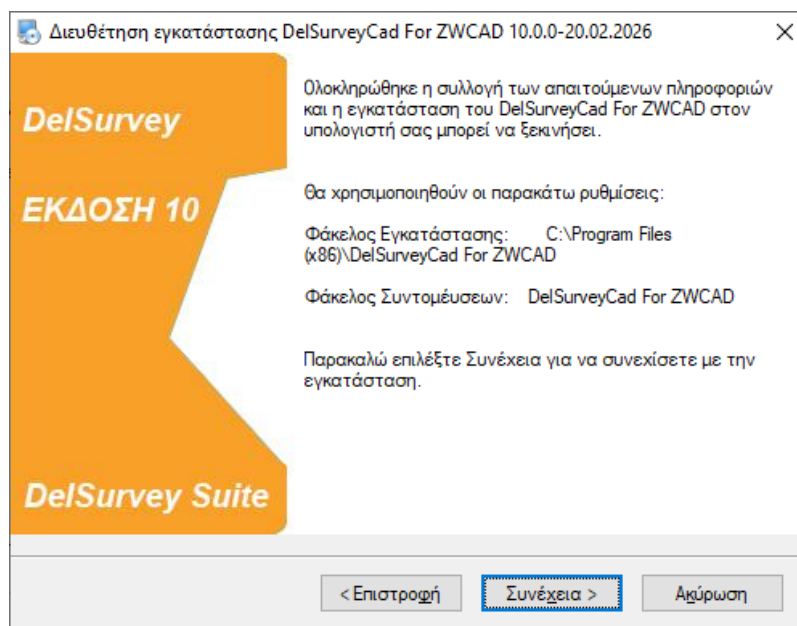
Διευθέτηση εγκατάστασης DelSurveyCad For ZWCAD 10.0.0-20.02.2026

×

DelSurvey

ΕΚΔΟΣΗ 10

DelSurvey Suite

Ολοκληρώθηκε η συλλογή των απαιτούμενων πληροφοριών και η εγκατάσταση του DelSurveyCad For ZWCAD στον υπολογιστή σας μπορεί να ξεκινήσει.

Θα χρησιμοποιηθούν οι παρακάτω ρυθμίσεις:

Φάκελος Εγκατάστασης: C:\Program Files (x86)\DelSurveyCad For ZWCAD

Φάκελος Συντομεύσεων: DelSurveyCad For ZWCAD

Παρακαλώ επιλέξτε Συνέχεια για να συνεχίσετε με την εγκατάσταση.

< Επιστροφή

Συνέχεια >

Ακύρωση